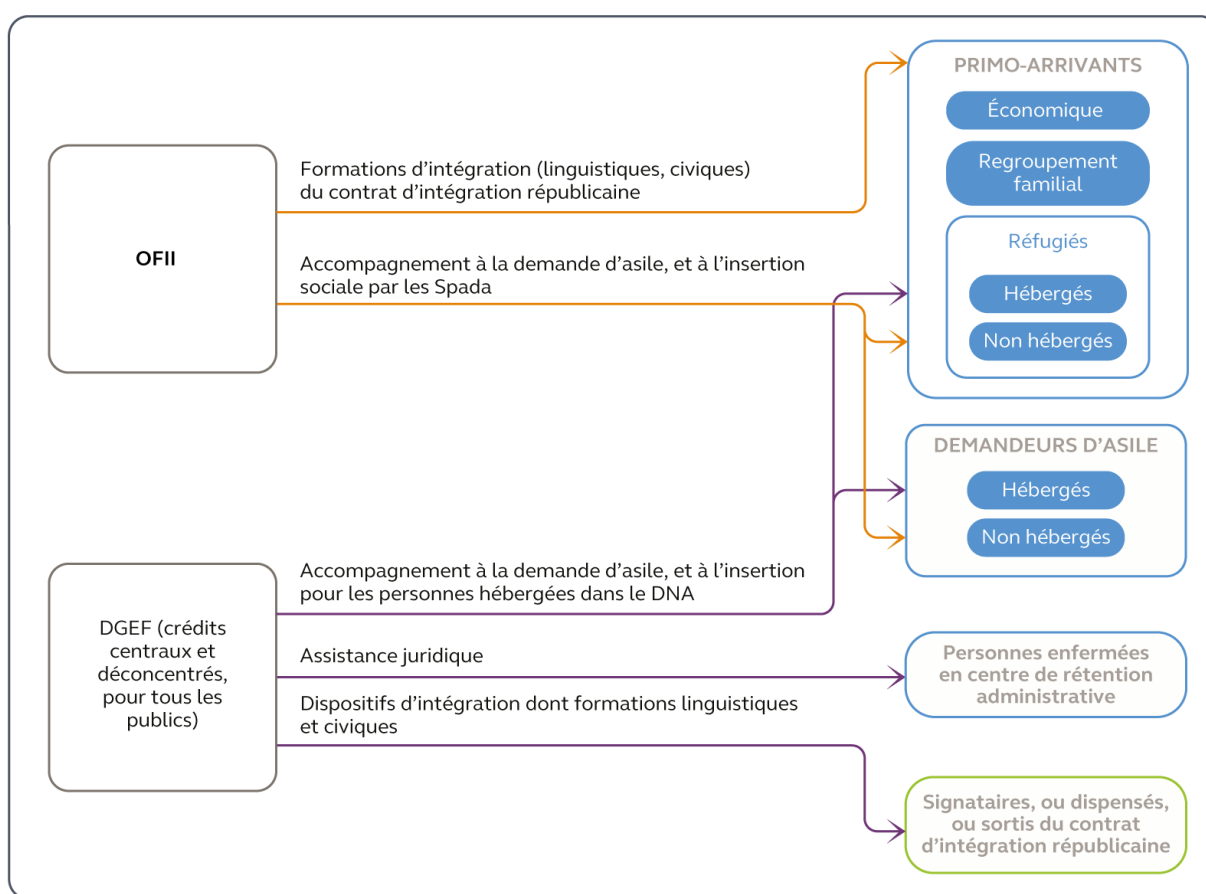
OFII

Formations d'intégration (linguistiques, civiques) du contrat d'intégration républicaine

Accompagnement à la demande d'asile, et à l'insertion sociale par les Spada

DGEF (crédits centraux et déconcentrés, pour tous les publics)

Accompagnement à la demande d'asile, et à l'insertion pour les personnes hébergées dans le DNA

Assistance juridique

Dispositifs d'intégration dont formations linguistiques et civiques

PRIMO-ARRIVANTS

Économique

Regroupement familial

Réfugiés

Hébergés

Non hébergés

DEMANDEURS D'ASILE

Hébergés

Non hébergés

Personnes enfermées en centre de rétention administrative

Signataires, ou dispensés, ou sortis du contrat d'intégration républicaine